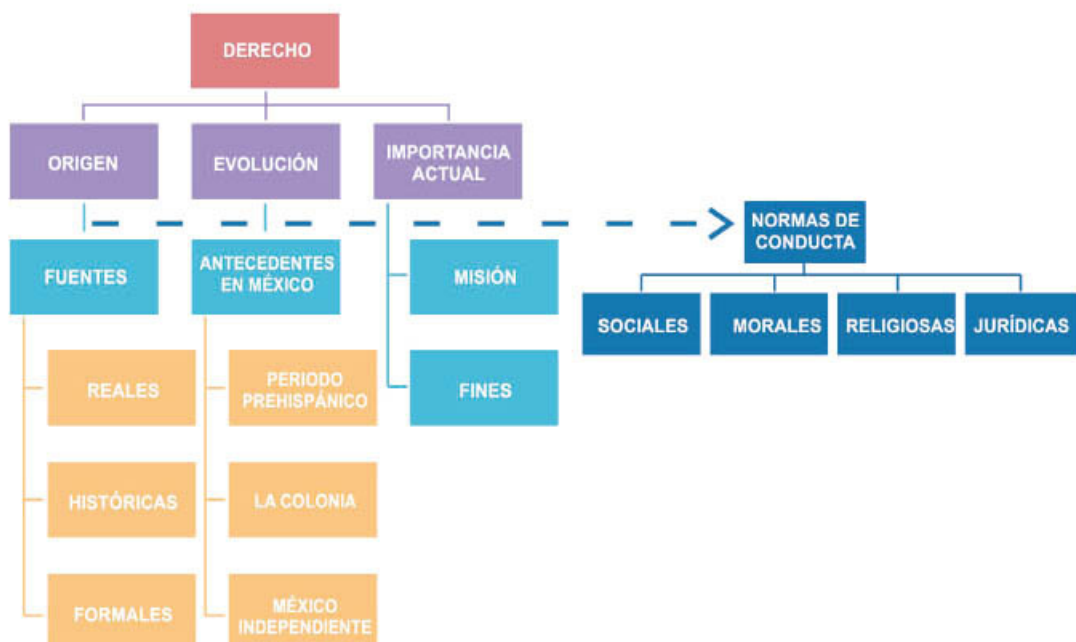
DERECHO

ORIGEN

EVOLUCIÓN

IMPORTANCIA ACTUAL

NORMAS DE CONDUCTA

FUENTES

ANTECEDENTES EN MÉXICO

MISIÓN

FINES

SOCIALES

MORALES

RELIGIOSAS

JURÍDICAS

REALES

HISTÓRICAS

FORMALES

PERIODO PREHISPÁNICO

LA COLONIA

MÉXICO INDEPENDIENTE